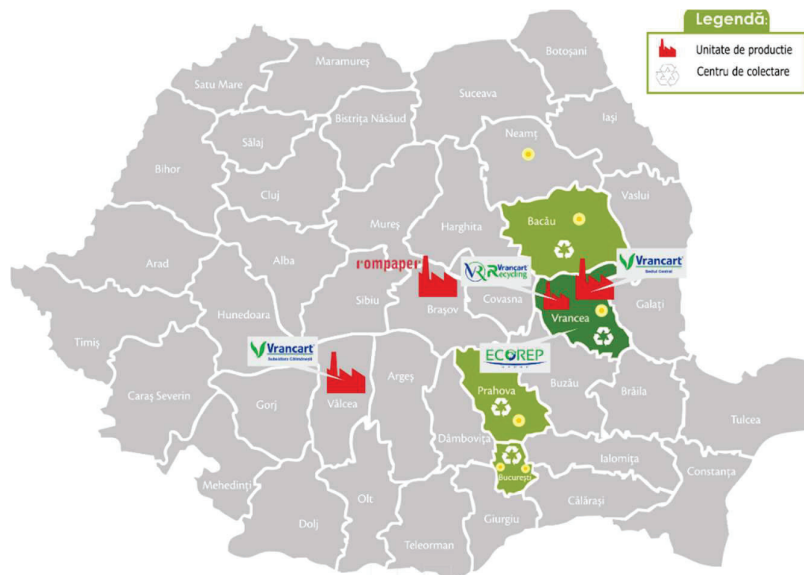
Legendă:
Unitate de productie
Centru de colectare

Botoșani
Maramureș
Satu Mare
Suceava
Iași
Neamț
Sălaj
Bistrița Năsăud
Bihor
Cluj
Vaslui
Bacău
Mureș
Harghita
Arad
Alba
rompaper
Vrancart Recycling
Vrancart Sediul Central
Covasna
Galați
Sibiu
Brașov
Vrancea
Hunedoara
Timiș
Vrancart Subunitatea Călimănești
ECOREP
Argeș
Buzău
Prahova
Brăila
Caraș Severin
Gorj
Vâlcea
Tulcea
Dâmbovița
Ialomița
București
Constanța
Mehedinți
Olt
Călărași
Dolj
Giurgiu
Teleorman